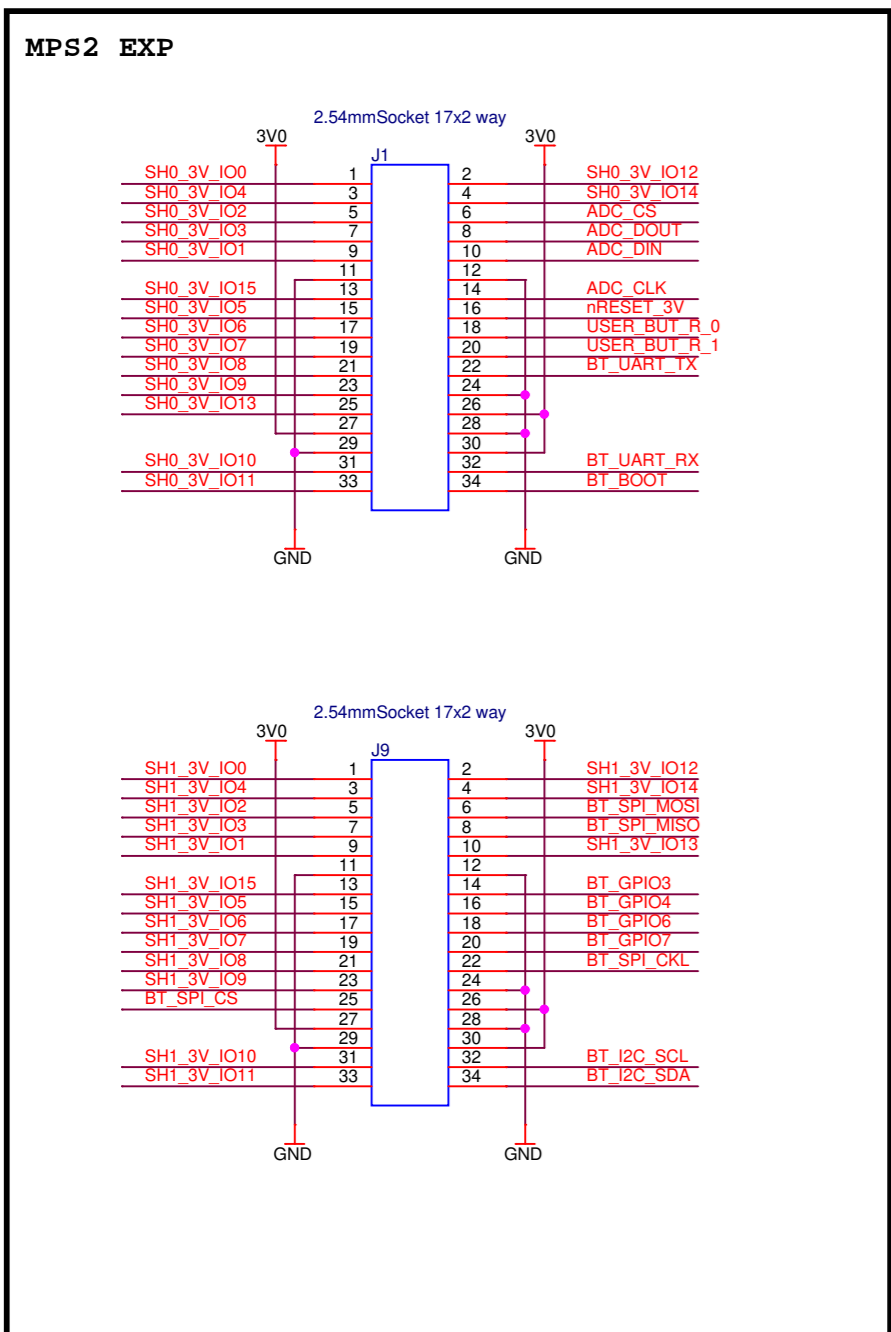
MPS2 EXP

2.54mmSocket 17x2 way

3V0

3V0

J1

| | | | |
|---|---|---|---|
| SH0_3V_IO0 | 1 | 2 | SH0_3V_IO12 |
| SH0_3V_IO4 | 3 | 4 | SH0_3V_IO14 |
| SH0_3V_IO2 | 5 | 6 | ADC_CS |
| SH0_3V_IO3 | 7 | 8 | ADC_DOUT |
| SH0_3V_IO1 | 9 | 10 | ADC_DIN |
| | 11 | 12 | |
| SH0_3V_IO15 | 13 | 14 | ADC_CLK |
| SH0_3V_IO5 | 15 | 16 | nRESET_3V |
| SH0_3V_IO6 | 17 | 18 | USER_BUT_R_0 |
| SH0_3V_IO7 | 19 | 20 | USER_BUT_R_1 |
| SH0_3V_IO8 | 21 | 22 | BT_UART_TX |
| SH0_3V_IO9 | 23 | 24 | |
| SH0_3V_IO13 | 25 | 26 | |
| | 27 | 28 | |
| | 29 | 30 | |
| SH0_3V_IO10 | 31 | 32 | BT_UART_RX |
| SH0_3V_IO11 | 33 | 34 | BT_BOOT |

GND

GND

2.54mmSocket 17x2 way

3V0

3V0

J9

| | | | |
|---|---|---|---|
| SH1_3V_IO0 | 1 | 2 | SH1_3V_IO12 |
| SH1_3V_IO4 | 3 | 4 | SH1_3V_IO14 |
| SH1_3V_IO2 | 5 | 6 | BT_SPI_MOSI |
| SH1_3V_IO3 | 7 | 8 | BT_SPI_MISO |
| SH1_3V_IO1 | 9 | 10 | SH1_3V_IO13 |
| | 11 | 12 | |
| SH1_3V_IO15 | 13 | 14 | BT_GPIO3 |
| SH1_3V_IO5 | 15 | 16 | BT_GPIO4 |
| SH1_3V_IO6 | 17 | 18 | BT_GPIO6 |
| SH1_3V_IO7 | 19 | 20 | BT_GPIO7 |
| SH1_3V_IO8 | 21 | 22 | BT_SPI_CKL |
| SH1_3V_IO9 | 23 | 24 | |
| BT_SPI_CS | 25 | 26 | |
| | 27 | 28 | |
| | 29 | 30 | |
| SH1_3V_IO10 | 31 | 32 | BT_I2C_SCL |
| SH1_3V_IO11 | 33 | 34 | BT_I2C_SDA |

GND

GND